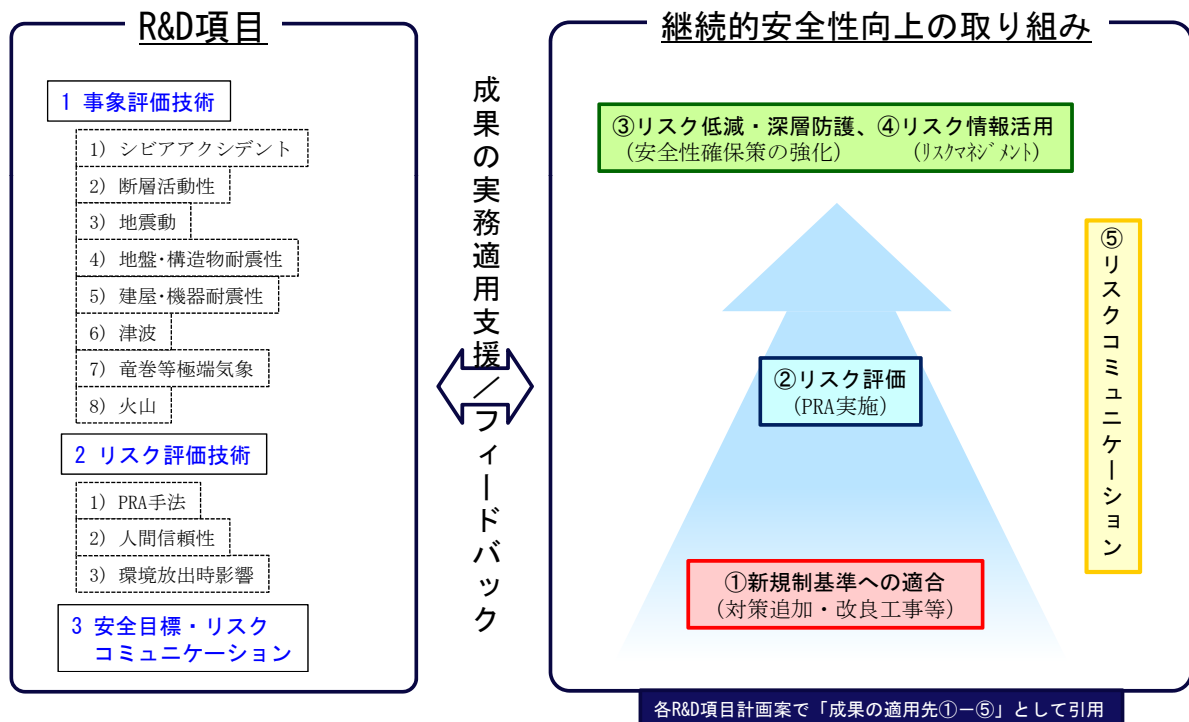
R&D項目

1 事象評価技術

1） シビアアクシデント

2） 断層活動性

3） 地震動

4） 地盤･構造物耐震性

5） 建屋･機器耐震性

6） 津波

7） 竜巻等極端気象

8） 火山

2 リスク評価技術

1） PRA手法

2） 人間信頼性

3） 環境放出時影響

3 安全目標・リスクコミュニケーション

成果の実務適用支援／フィードバック

継続的安全性向上の取り組み

③リスク低減・深層防護、④リスク情報活用
（安全性確保策の強化）　（ﾘｽｸﾏﾈｼﾞﾒﾝﾄ）

⑤リスクコミュニケーション

②リスク評価
（PRA実施）

①新規制基準への適合
（対策追加・改良工事等）

各R&D項目計画案で「成果の適用先①－⑤」として引用